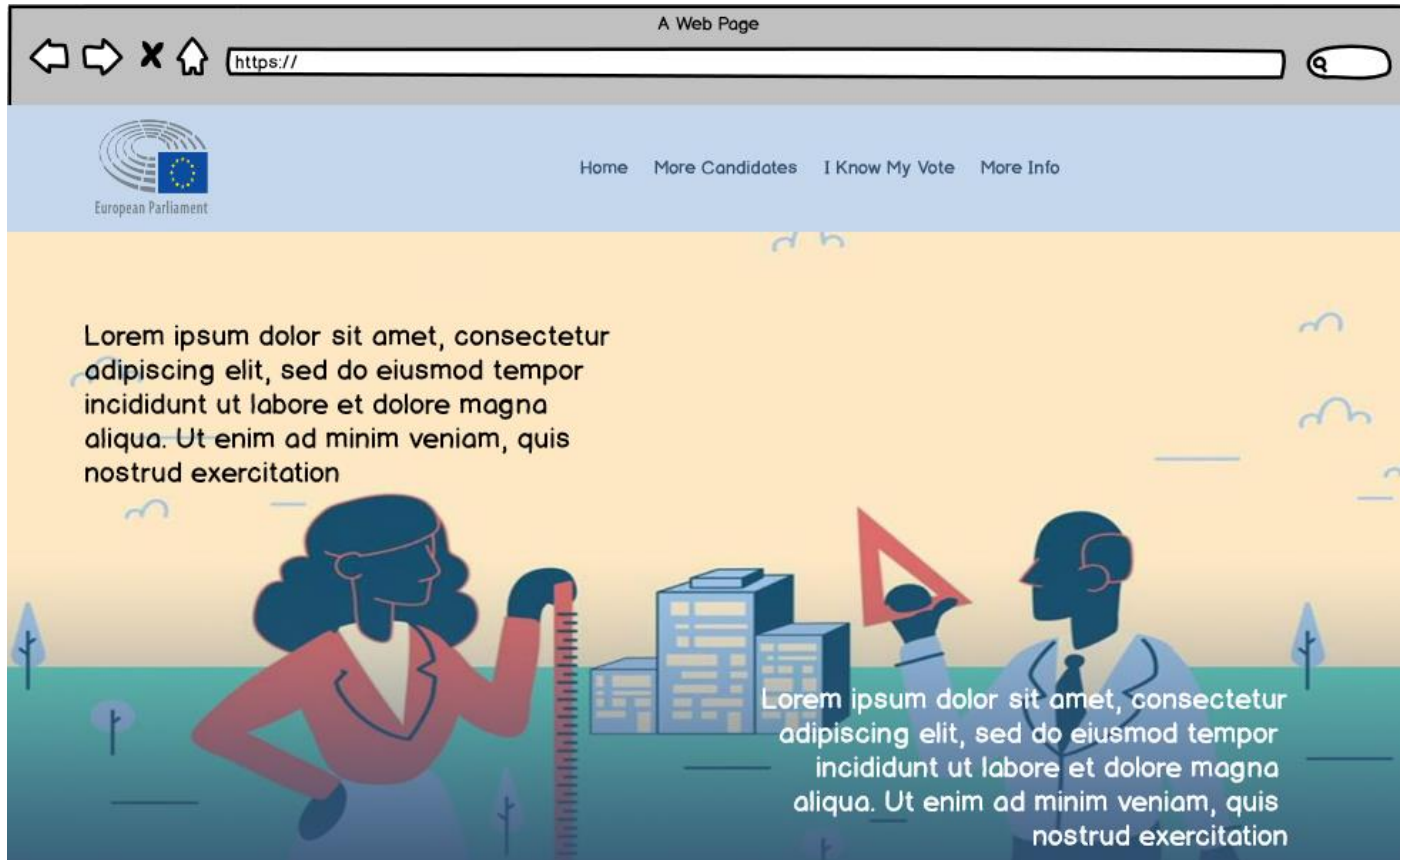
A Web Page

https://

European Parliament

Home More Candidates I Know My Vote More Info

Lorem ipsum dolor sit amet, consectetur adipiscing elit, sed do eiusmod tempor incididunt ut labore et dolore magna aliqua. Ut enim ad minim veniam, quis nostrud exercitation

Lorem ipsum dolor sit amet, consectetur adipiscing elit, sed do eiusmod tempor incididunt ut labore et dolore magna aliqua. Ut enim ad minim veniam, quis nostrud exercitation